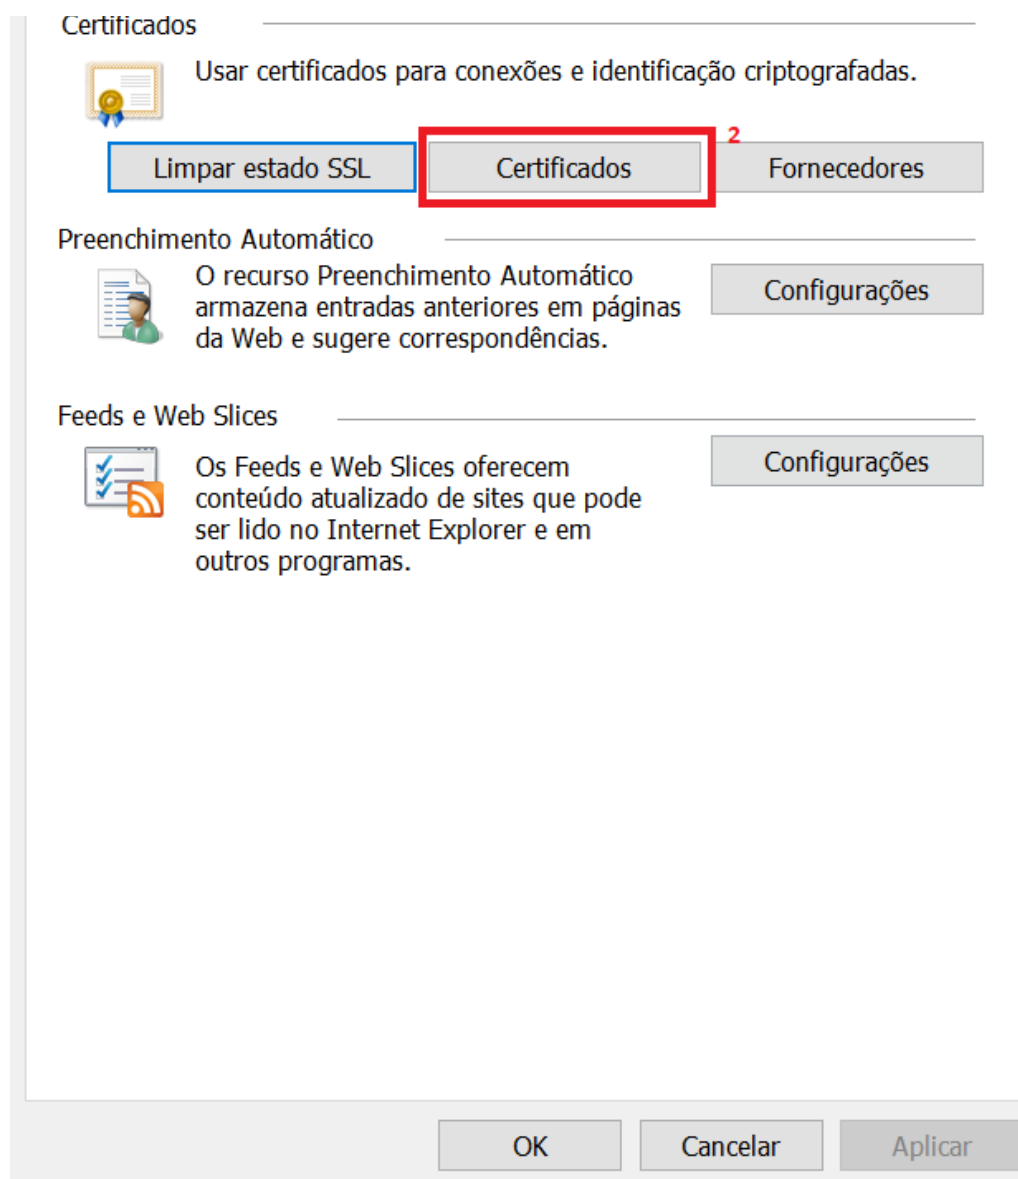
Certificados

Usar certificados para conexões e identificação criptografadas.

Limpar estado SSL

2

Certificados

Fornecedores

Preenchimento Automático

O recurso Preenchimento Automático armazena entradas anteriores em páginas da Web e sugere correspondências.

Configurações

Feeds e Web Slices

Os Feeds e Web Slices oferecem conteúdo atualizado de sites que pode ser lido no Internet Explorer e em outros programas.

Configurações

OK

Cancelar

Aplicar